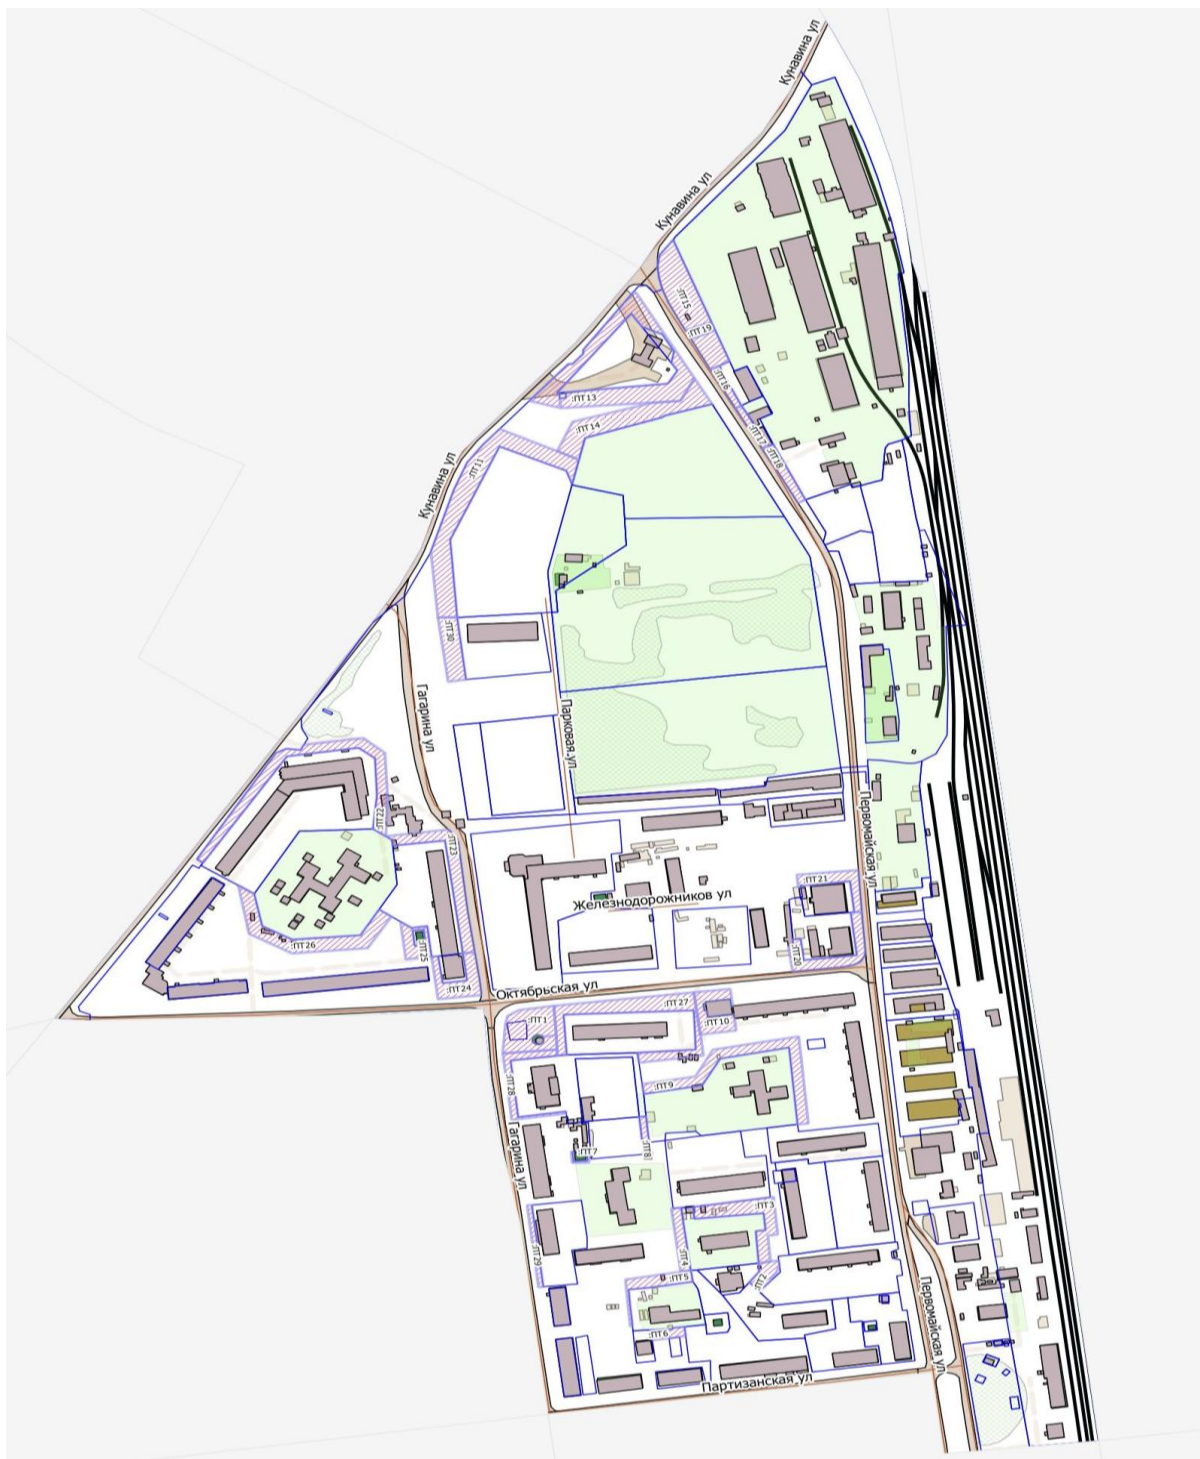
Кунавина ул
Кунавина ул
Кунавина ул
:ПТ15
:ПТ19
:ПТ16
:ПТ13
:ПТ14
:ПТ17
:ПТ18
:ПТ11
:ПТ30
Гагарина ул
Парковая ул
Первомайская ул
:ПТ22
:ПТ23
:ПТ21
Железнодорожников ул
:ПТ20
:ПТ26
:ПТ25
:ПТ24
Октябрьская ул
:ПТ27
:ПТ1
:ПТ10
:ПТ28
:ПТ9
Гагарина ул
:ПТ7
:ПТ8
:ПТ3
:ПТ29
:ПТ4
:ПТ5
:ПТ2
:ПТ6
Первомайская ул
Партизанская ул